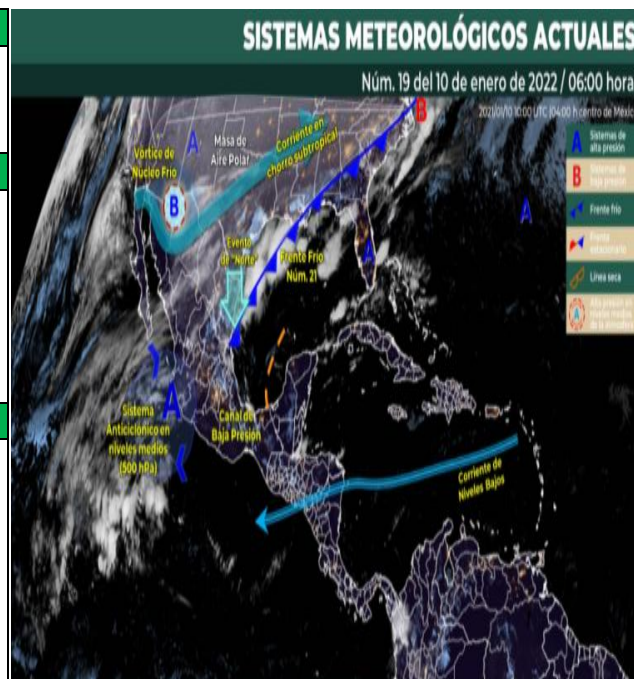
SISTEMAS METEOROLÓGICOS ACTUALES

Núm. 19 del 10 de enero de 2022 / 06:00 hora

2022/01/10 10:00 UTC (04:00 h centro de México)

A Sistemas de alta presión
B Sistemas de baja presión
Frente frío
Frente estacionario
Línea seca
Alta presión en niveles medios de la atmósfera

Vórtice de Núcleo Frío

Masa de Aire Polar

Corriente en chorro subtropical

Evento de "Norte"

Frente Frío Núm. 21

Sistema Anticiclónico en niveles medios (500 hPa)

Canal de Baja Presión

Corriente de Niveles Bajos